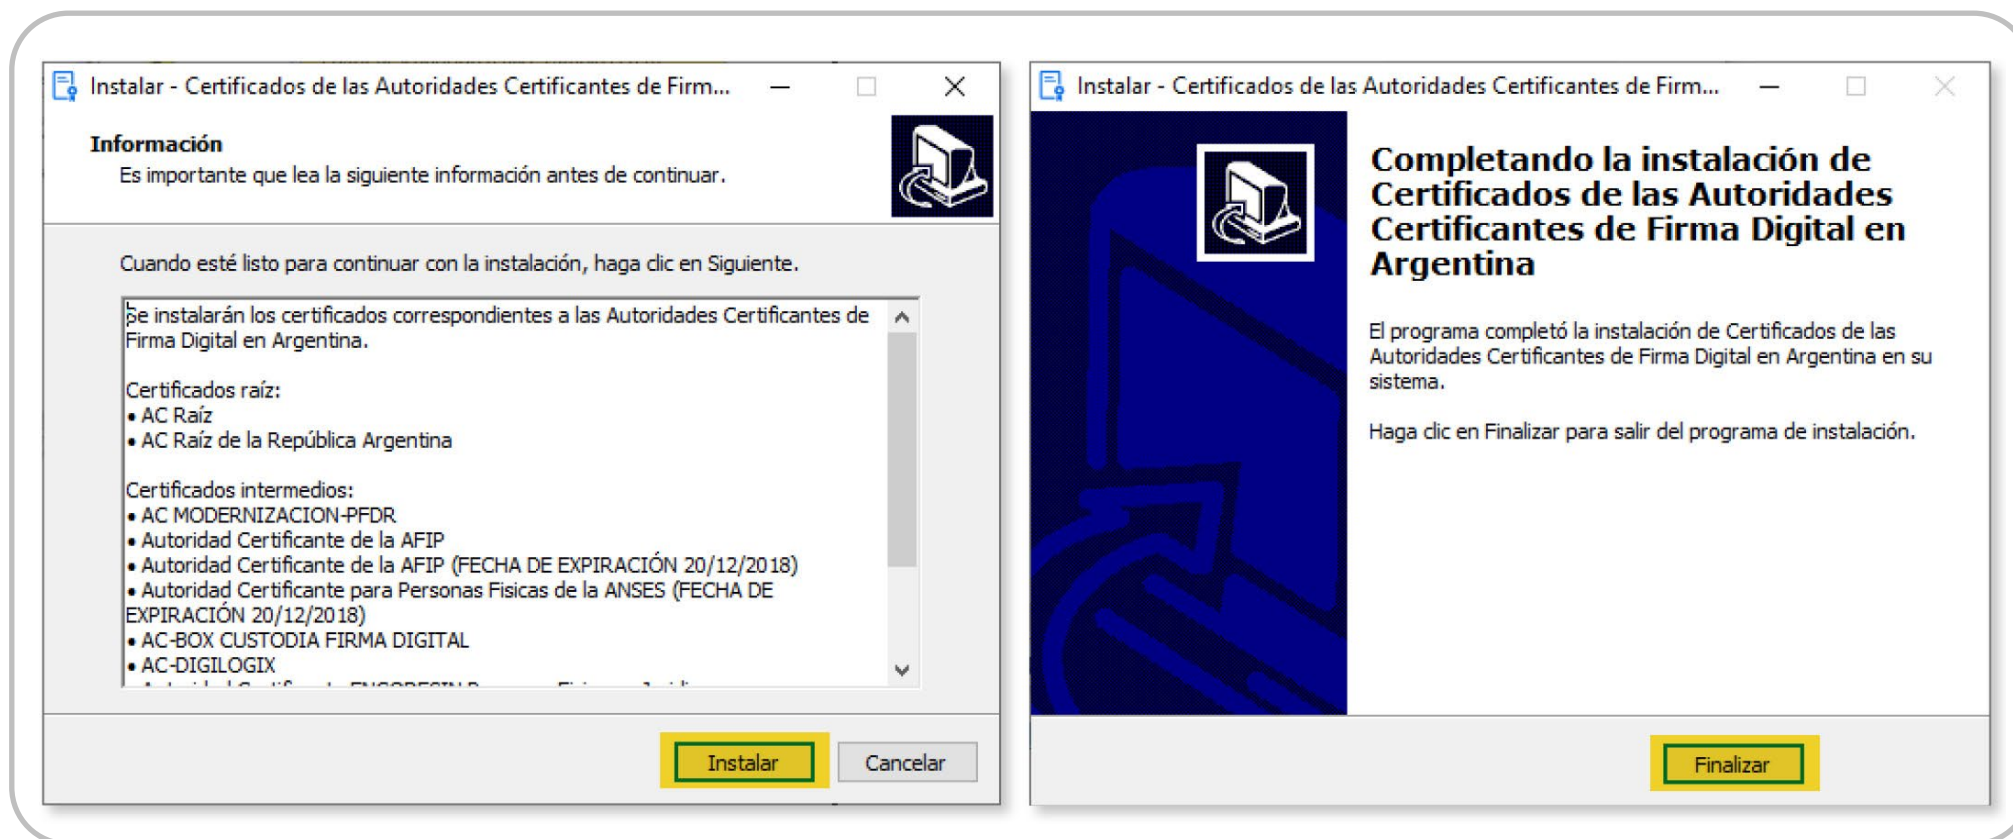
Instalar - Certificados de las Autoridades Certificantes de Firm...

Información
Es importante que lea la siguiente información antes de continuar.

Cuando esté listo para continuar con la instalación, haga clic en Siguiente.

Se instalarán los certificados correspondientes a las Autoridades Certificantes de Firma Digital en Argentina.

Certificados raíz:
• AC Raíz
• AC Raíz de la República Argentina

Certificados intermedios:
• AC MODERNIZACION-PFDR
• Autoridad Certificante de la AFIP
• Autoridad Certificante de la AFIP (FECHA DE EXPIRACIÓN 20/12/2018)
• Autoridad Certificante para Personas Fisicas de la ANSES (FECHA DE EXPIRACIÓN 20/12/2018)
• AC-BOX CUSTODIA FIRMA DIGITAL
• AC-DIGILOGIX
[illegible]

Instalar Cancelar

Instalar - Certificados de las Autoridades Certificantes de Firm...

Completando la instalación de Certificados de las Autoridades Certificantes de Firma Digital en Argentina

El programa completó la instalación de Certificados de las Autoridades Certificantes de Firma Digital en Argentina en su sistema.

Haga clic en Finalizar para salir del programa de instalación.

Finalizar